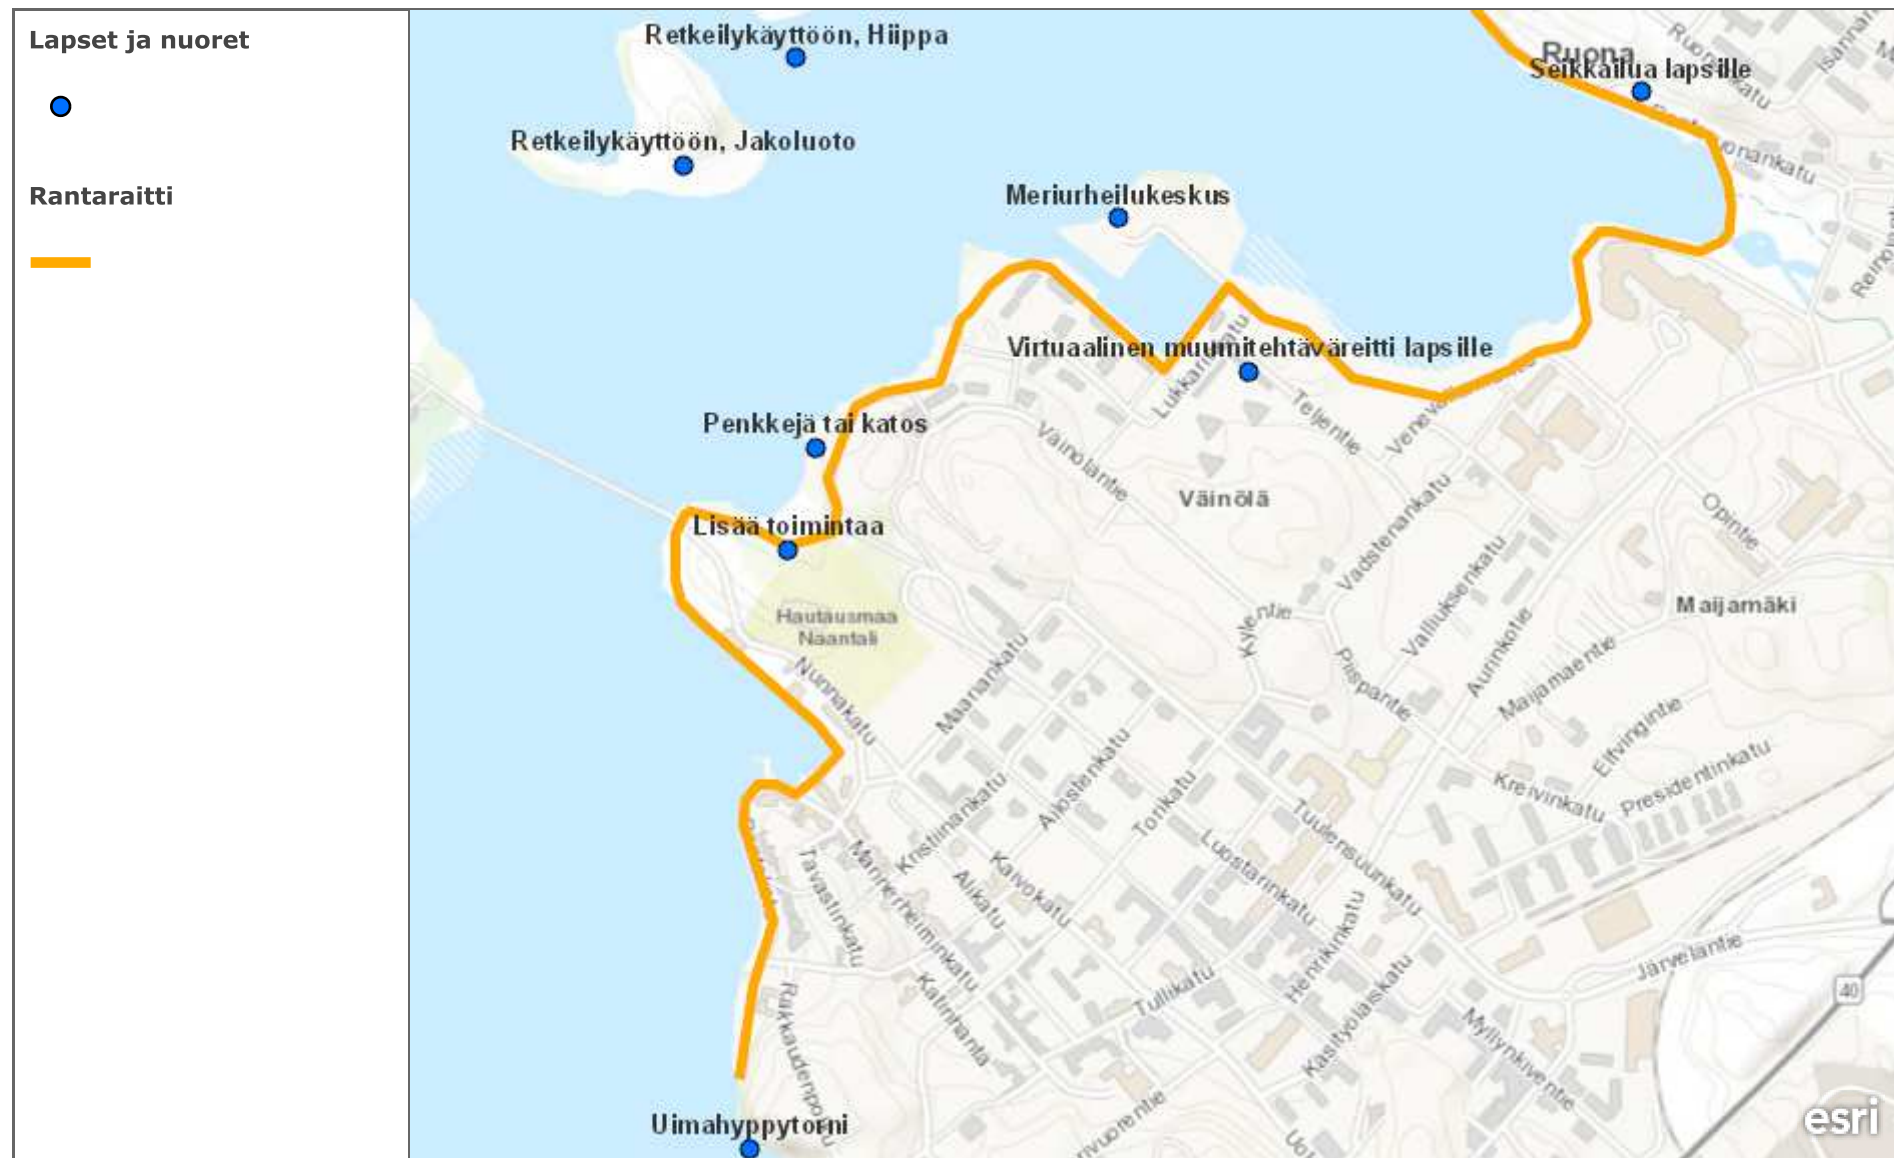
Lapset ja nuoret

Rantaraitti

Retkeilykäyttöön, Hiippa
Retkeilykäyttöön, Jakoluoto
Ruona
Seikkailua lapsille
Ruonankatu
Meriurheilukeskus
Virtuaalinen muumitehtäväreitti lapsille
Penkkejä tai katos
Lisää toimintaa
Väinöläntie
Lukkarintie
Teljentie
Veneveistämöntie
Väinölä
Vadstenankatu
Opintie
Maijamäki
Hautausmaa Naantali
Kyläntie
Valliuksenkatu
Aurinkotie
Maijamaentie
Piispantie
Nunnakatu
Maariankatu
Elfvingintie
Kreivinkatu
Presidentinkatu
Ailostenkatu
Torikatu
Kristiinankatu
Mannerheiminkatu
Tavastinkatu
Alikatu
Kaivokatu
Luostarinkatu
Tuulensuunkatu
Henrikinkatu
Tullikatu
Kalinranta
Käsityöläiskatu
Myllynkiventie
Järveläntie
40
Rukkaudenpolku
Uimahyppytorni
esri